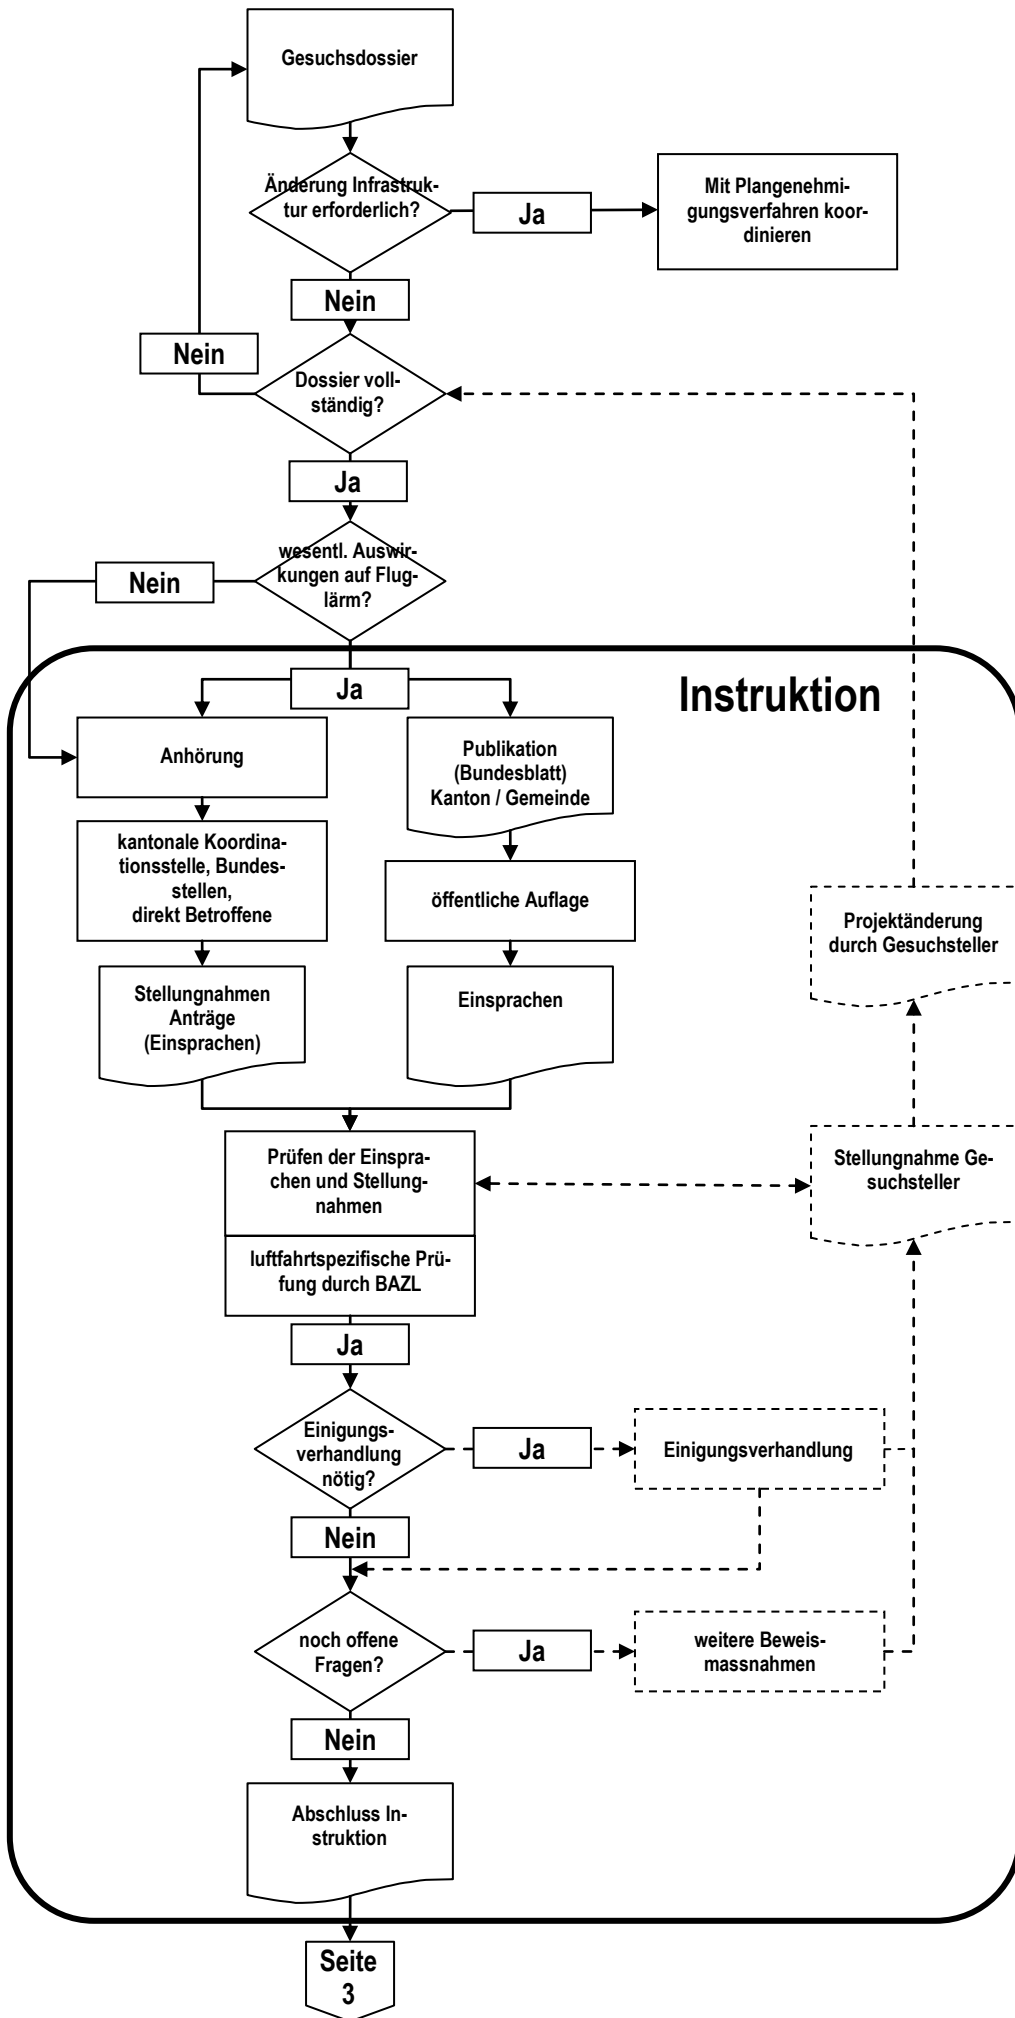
Gesuchsdossier

Änderung Infrastruktur erforderlich?

Ja

Mit Plangenehmigungsverfahren koordinieren

Nein

Nein

Dossier vollständig?

Ja

wesentl. Auswirkungen auf Fluglärm?

Nein

Instruktion

Ja

Anhörung

Publikation (Bundesblatt) Kanton / Gemeinde

kantonale Koordinationsstelle, Bundesstellen, direkt Betroffene

öffentliche Auflage

Projektänderung durch Gesuchsteller

Stellungnahmen Anträge (Einsprachen)

Einsprachen

Prüfen der Einsprachen und Stellungnahmen

Stellungnahme Gesuchsteller

luftfahrtspezifische Prüfung durch BAZL

Ja

Einigungsverhandlung nötig?

Ja

Einigungsverhandlung

Nein

noch offene Fragen?

Ja

weitere Beweismassnahmen

Nein

Abschluss Instruktion

Seite 3